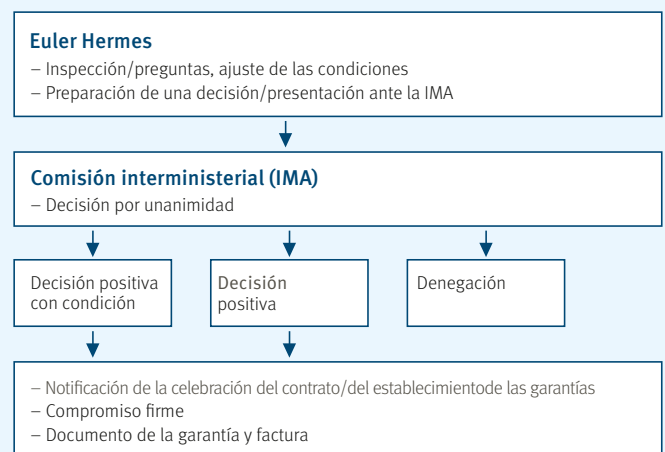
Euler Hermes
– Inspección/preguntas, ajuste de las condiciones
– Preparación de una decisión/presentación ante la IMA

Comisión interministerial (IMA)
– Decisión por unanimidad

Decisión positiva con condición

Decisión positiva

Denegación

– Notificación de la celebración del contrato/del establecimientode las garantías
– Compromiso firme
– Documento de la garantía y factura